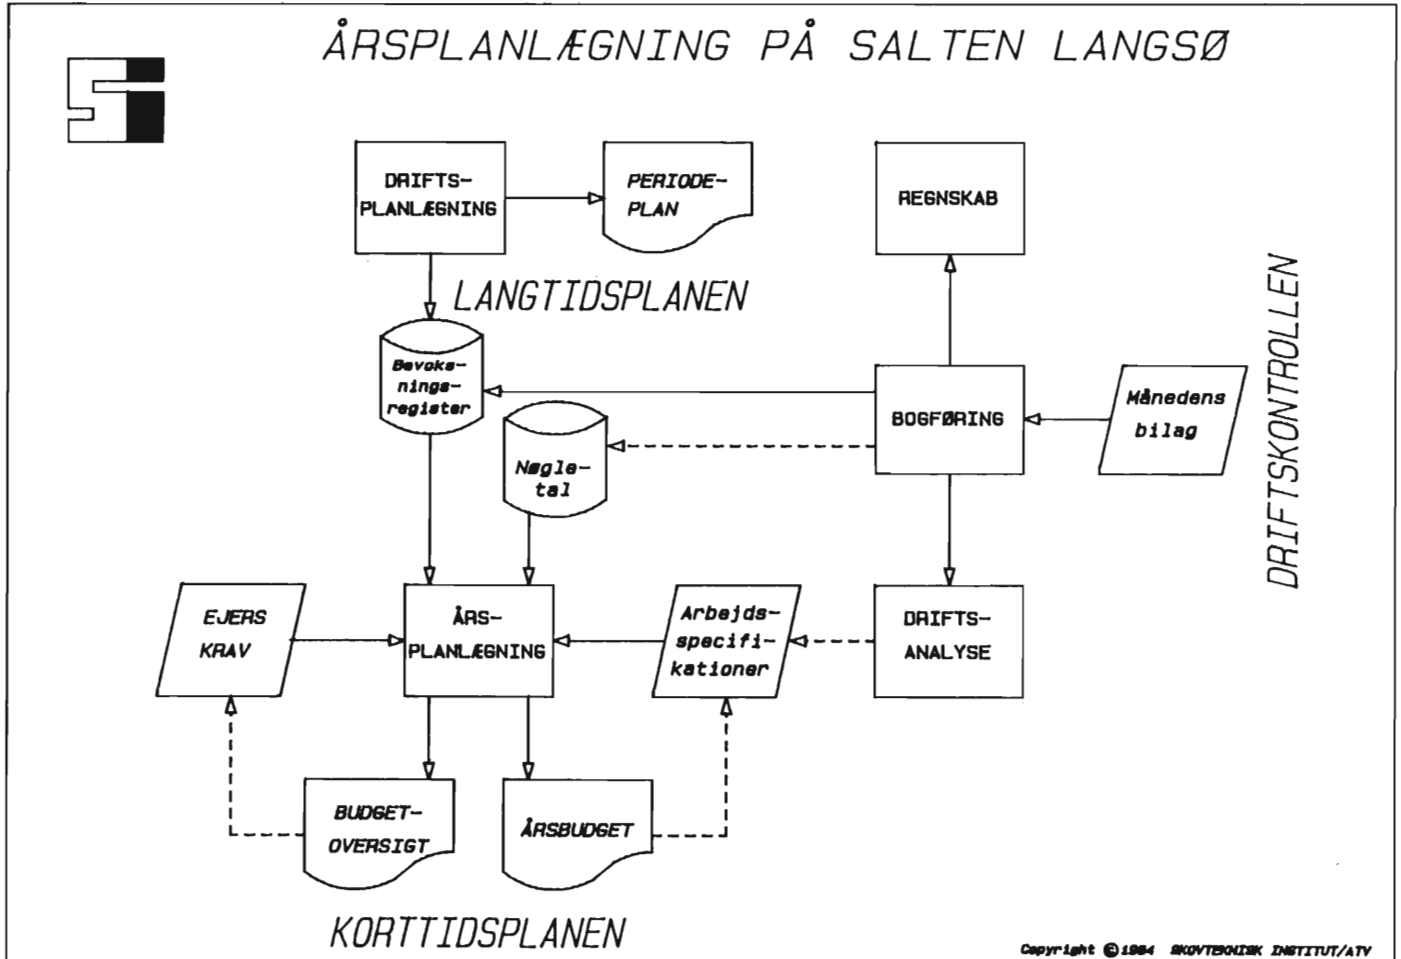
ÅRSPLANLÆGNING PÅ SALTEN LANGSØ

DRIFTSPLANLÆGNING

PERIODEPLAN

REGNSKAB

LANGTIDSPLANEN

Bevoksningsregister

DRIFTSKONTROLLEN

BOGFØRING

Månedens bilag

Nøgletal

EJERS KRAV

ÅRSPLANLÆGNING

Arbejdsspecifikationer

DRIFTSANALYSE

BUDGETOVERSIGT

ÅRSBUDGET

KORTTIDSPLANEN

Copyright © 1984 SKOVTEKNISK INSTITUT/ATV